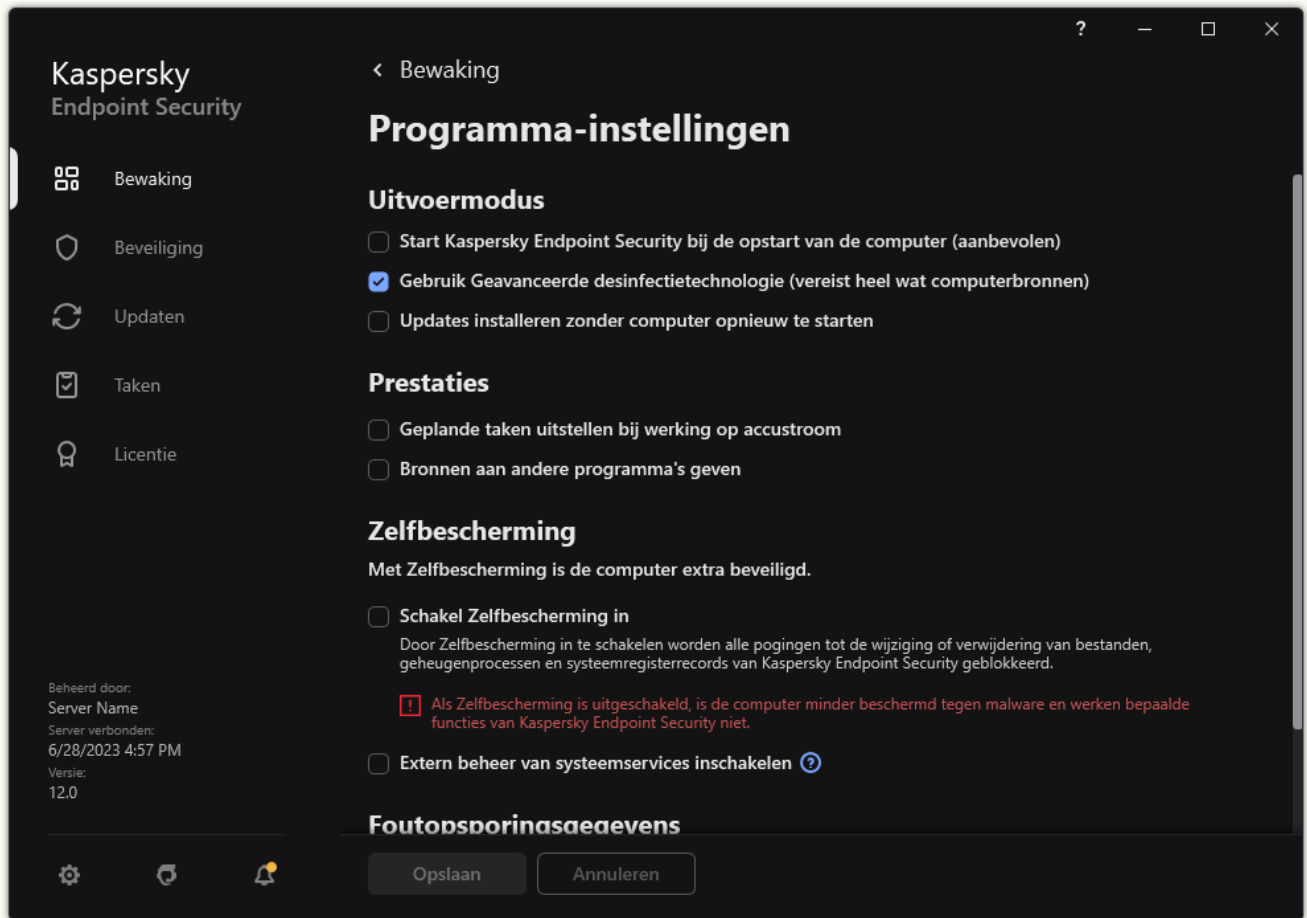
?

Kaspersky
Endpoint Security

Bewaking

Beveiliging

Updaten

Taken

Licentie

Beheerd door:
Server Name
Server verbonden:
6/28/2023 4:57 PM
Versie:
12.0

< Bewaking

Programma-instellingen

Uitvoermodus

Start Kaspersky Endpoint Security bij de opstart van de computer (aanbevolen)

Gebruik Geavanceerde desinfectietechnologie (vereist heel wat computerbronnen)

Updates installeren zonder computer opnieuw te starten

Prestaties

Geplande taken uitstellen bij werking op accustroom

Bronnen aan andere programma's geven

Zelfbescherming

Met Zelfbescherming is de computer extra beveiligd.

Schakel Zelfbescherming in

Door Zelfbescherming in te schakelen worden alle pogingen tot de wijziging of verwijdering van bestanden, geheugenprocessen en systeemregisterrecords van Kaspersky Endpoint Security geblokkeerd.

Als Zelfbescherming is uitgeschakeld, is de computer minder beschermd tegen malware en werken bepaalde functies van Kaspersky Endpoint Security niet.

Extern beheer van systeemservices inschakelen ?

Foutopsporingsgegevens

Opslaan Annuleren